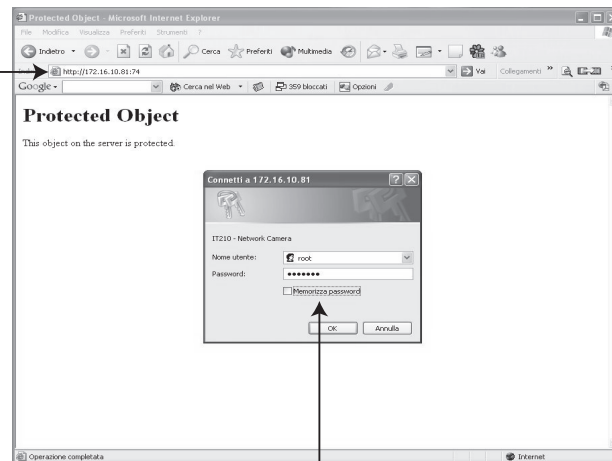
Protected Object - Microsoft Internet Explorer

File Modifica Visualizza Preferiti Strumenti ?

Indietro Cerca Preferiti Multimedia

http://172.16.10.81:74

Vai Collegamenti

Google Cerca nel Web 359 bloccati Opzioni

Protected Object

This object on the server is protected.

Connetti a 172.16.10.81

IT210 - Network Camera

Nome utente: root

Password: •••••••

Memorizza password

OK Annulla

Operazione completata

Internet